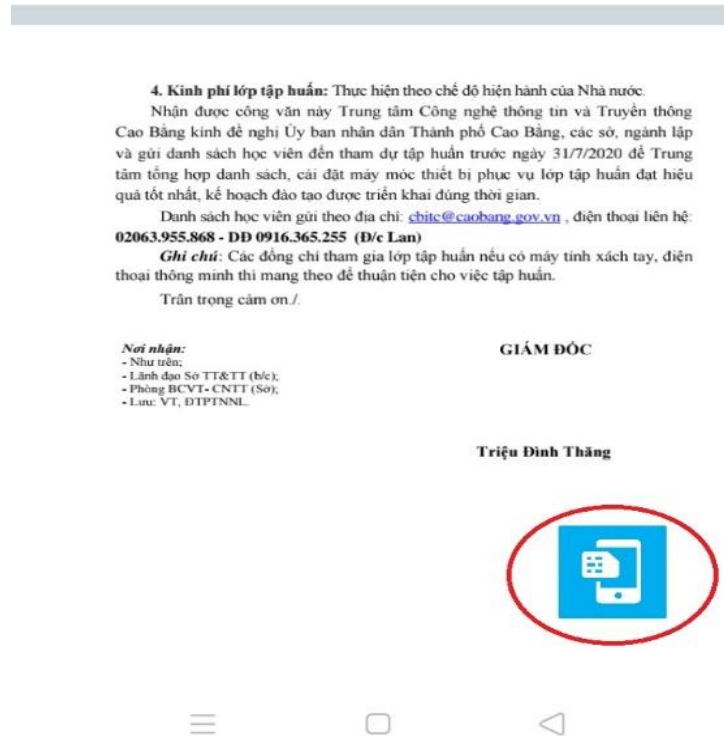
**4. Kinh phí lớp tập huấn:** Thực hiện theo chế độ hiện hành của Nhà nước.

Nhận được công văn này Trung tâm Công nghệ thông tin và Truyền thông Cao Bằng kính đề nghị Ủy ban nhân dân Thành phố Cao Bằng, các sở, ngành lập và gửi danh sách học viên đến tham dự tập huấn trước ngày 31/7/2020 để Trung tâm tổng hợp danh sách, cài đặt máy móc thiết bị phục vụ lớp tập huấn đạt hiệu quả tốt nhất, kế hoạch đào tạo được triển khai đúng thời gian.

Danh sách học viên gửi theo địa chỉ: cbitc@caobang.gov.vn , điện thoại liên hệ: **02063.955.868 - DĐ 0916.365.255 (Đ/c Lan)**

***Ghi chú***: Các đồng chí tham gia lớp tập huấn nếu có máy tính xách tay, điện thoại thông minh thì mang theo để thuận tiện cho việc tập huấn.

Trân trọng cảm ơn./.

***Nơi nhận:***
- Như trên;
- Lãnh đạo Sở TT&TT (b/c);
- Phòng BCVT- CNTT (Sở);
- Lưu: VT, ĐTPTNNL.

**GIÁM ĐỐC**

**Triệu Đình Thăng**